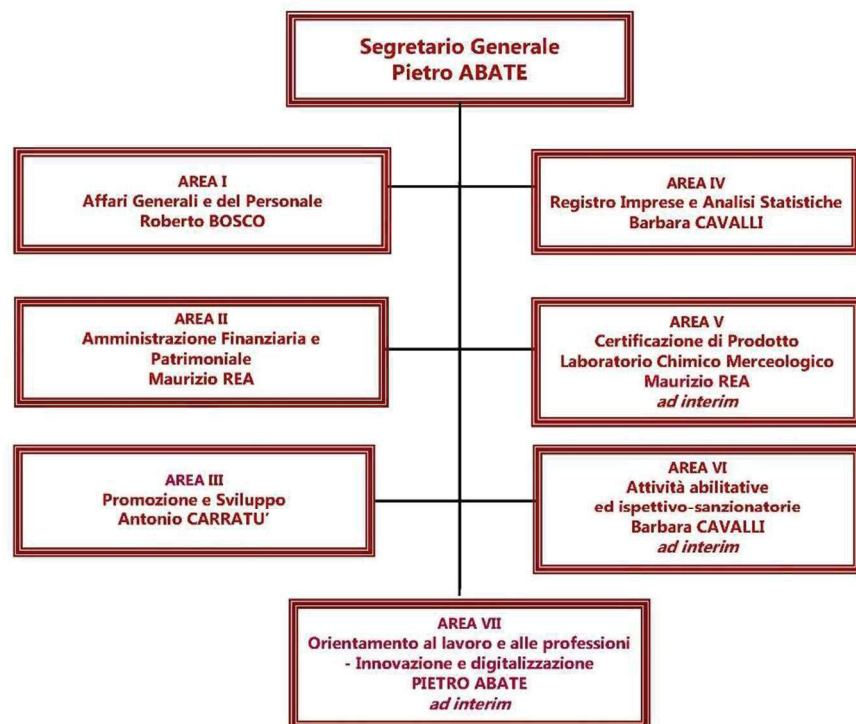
Segretario Generale
Pietro ABATE

AREA I
Affari Generali e del Personale
Roberto BOSCO

AREA IV
Registro Imprese e Analisi Statistiche
Barbara CAVALLI

AREA II
Amministrazione Finanziaria e Patrimoniale
Maurizio REA

AREA V
Certificazione di Prodotto
Laboratorio Chimico Merceologico
Maurizio REA
ad interim

AREA III
Promozione e Sviluppo
Antonio CARRATU'

AREA VI
Attività abilitative
ed ispettivo-sanzionatorie
Barbara CAVALLI
ad interim

AREA VII
Orientamento al lavoro e alle professioni
- Innovazione e digitalizzazione
PIETRO ABATE
ad interim